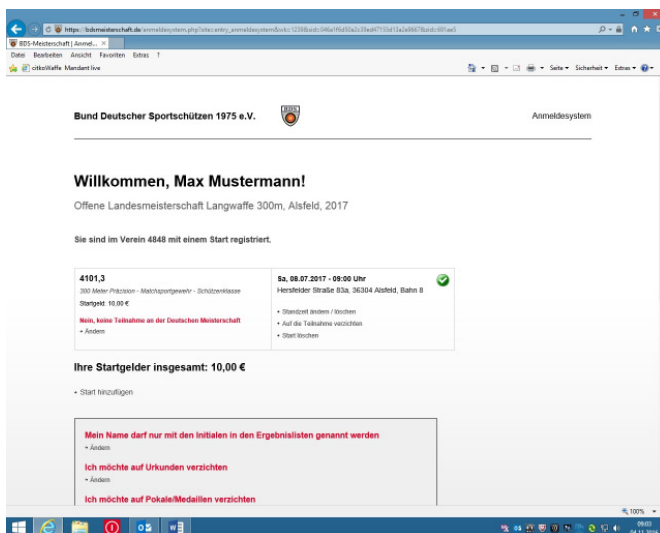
https://bdsmeisterschaft.de/anmeldesystem.php?site=entry_anmeldesystem&sid=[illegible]

BDS-Meisterschaft | Anmel... ×

Datei Bearbeiten Ansicht Favoriten Extras ?

critcoWaffe Mandant live

Seite ▾ Sicherheit ▾ Extras ▾

Bund Deutscher Sportschützen 1975 e.V.

Anmeldesystem

Willkommen, Max Mustermann!

Offene Landesmeisterschaft Langwaffe 300m, Alsfeld, 2017

Sie sind im Verein 4848 mit einem Start registriert.

| 4101,3<br>300 Meter Präzision - Matchsportgewehr - Schützenklasse<br>Startgeld: 10,00 €<br>Nein, keine Teilnahme an der Deutschen Meisterschaft<br>▸ Ändern | Sa, 08.07.2017 - 09:00 Uhr<br>Hersfelder Straße 83a, 36304 Alsfeld, Bahn 8<br>▸ Standzeit ändern / löschen<br>▸ Auf die Teilnahme verzichten<br>▸ Start löschen |
|---|---|

Ihre Startgelder insgesamt: 10,00 €

▸ Start hinzufügen

Mein Name darf nur mit den Initialen in den Ergebnislisten genannt werden

▸ Ändern

Ich möchte auf Urkunden verzichten

▸ Ändern

Ich möchte auf Pokale/Medaillen verzichten

100%

09:03
04.11.2016